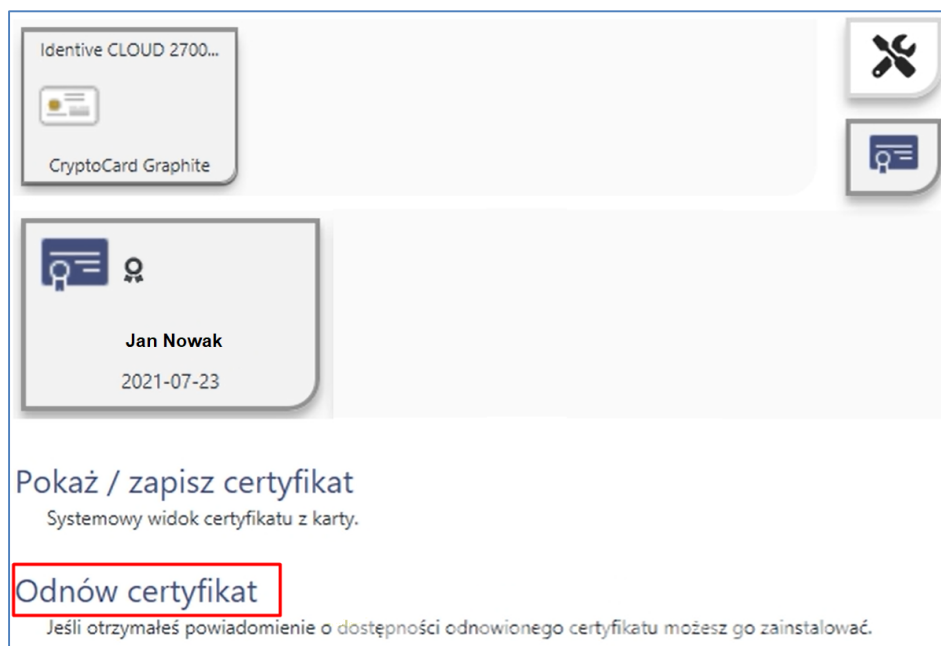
Identive CLOUD 2700...

CryptoCard Graphite

Jan Nowak

2021-07-23

Pokaż / zapisz certyfikat

Systemowy widok certyfikatu z karty.

Odnów certyfikat

Jeśli otrzymałeś powiadomienie o dostępności odnowionego certyfikatu możesz go zainstalować.